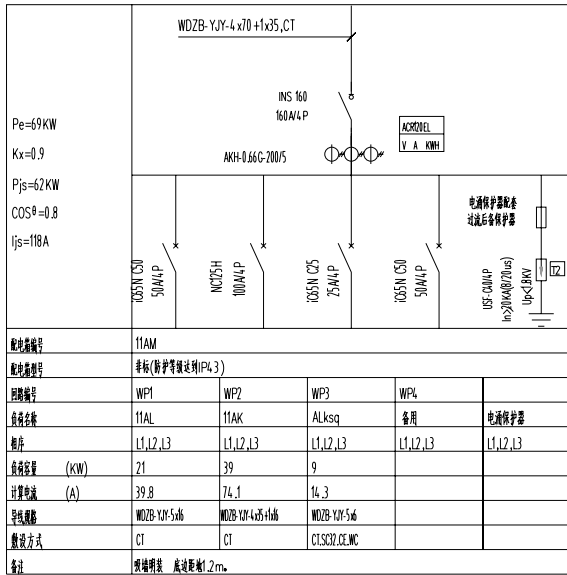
WDZB-YJY-4x70+1x35,CT

INS 160
160A/4P

ACR120EL
V A KWH

AKH-0.66G-200/5

Pe=69KW
Kx=0.9
Pjs=62KW
COSΦ=0.8
Ijs=118A

电涌保护器配套
过流后备保护器

iC65N C50
50A/4P

NC125H
100A/4P

iC65N C25
25A/4P

iC65N C50
50A/4P

USF-C40/4P
In≥20KA(8/20us)
Up≤1.8KV

T2

| 配电箱编号 | 11AM | | | | |
|---|---|---|---|---|---|
| 配电箱型号 | 非标(防护等级达到IP43) | | | | |
| 回路编号 | WP1 | WP2 | WP3 | WP4 | |
| 负荷名称 | 11AL | 11AK | ALksq | 备用 | 电涌保护器 |
| 相序 | L1,L2,L3 | L1,L2,L3 | L1,L2,L3 | L1,L2,L3 | L1,L2,L3 |
| 负荷容量 (KW) | 21 | 39 | 9 | | |
| 计算电流 (A) | 39.8 | 74.1 | 14.3 | | |
| 导线规格 | WDZB-YJY-5x16 | WDZB-YJY-4x35+1x16 | WDZB-YJY-5x6 | | |
| 敷设方式 | CT | CT | CT.SC32.CE.WC | | |
| 备注 | 嵌墙明装 底边距地1.2m。 | | | | |